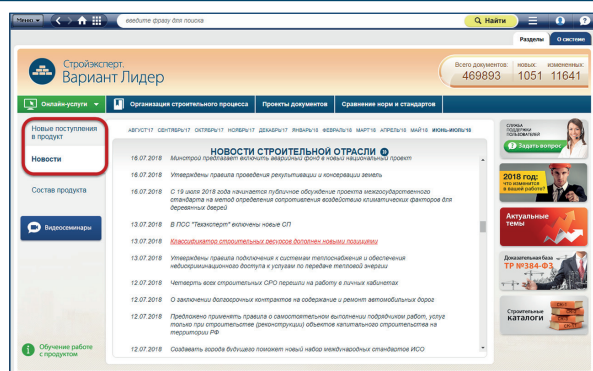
Меню ▾ введите фразу для поиска Найти

Разделы О системе

Стройэксперт. Вариант Лидер

Всего документов: 469893 новых: 1051 изменённых: 11641

Онлайн-услуги ▾ Организация строительного процесса Проекты документов Сравнение норм и стандартов

Новые поступления в продукт

Новости

Состав продукта

Видеосеминары

Обучение работе с продуктом

АВГУСТ'17 СЕНТЯБРЬ'17 ОКТЯБРЬ'17 НОЯБРЬ'17 ДЕКАБРЬ'17 ЯНВАРЬ'18 ФЕВРАЛЬ'18 МАРТ'18 АПРЕЛЬ'18 МАЙ'18 ИЮНЬ-ИЮЛЬ'18

НОВОСТИ СТРОИТЕЛЬНОЙ ОТРАСЛИ

16.07.2018 Минстрой предлагает включить аварийный фонд в новый национальный проект

16.07.2018 Утверждены правила проведения рекультивации и консервации земель

16.07.2018 С 19 июля 2018 года начинается публичное обсуждение проекта межгосударственного стандарта на метод определения сопротивления воздействию климатических факторов для деревянных дверей

13.07.2018 В ПСС "Техэксперт" включены новые СП

13.07.2018 Классификатор строительных ресурсов дополнен новыми позициями

13.07.2018 Утверждены правила подключения к системам теплоснабжения и обеспечения недискриминационного доступа к услугам по передаче тепловой энергии

12.07.2018 Четверть всех строительных СРО перешли на работу в личных кабинетах

12.07.2018 О заключении долгосрочных контрактов на содержание и ремонт автомобильных дорог

12.07.2018 Предложено применять правила о самостоятельном выполнении подрядчиком работ, услуг только при строительстве (реконструкции) объектов капитального строительства на территории РФ

12.07.2018 Создавать города будущего поможет новый набор международных стандартов ИСО

СЛУЖБА ПОДДЕРЖКИ ПОЛЬЗОВАТЕЛЕЙ

Задать вопрос

2018 год: что изменится в вашей работе?

Актуальные темы

Доказательная база ТР №384-ФЗ

Строительные каталоги